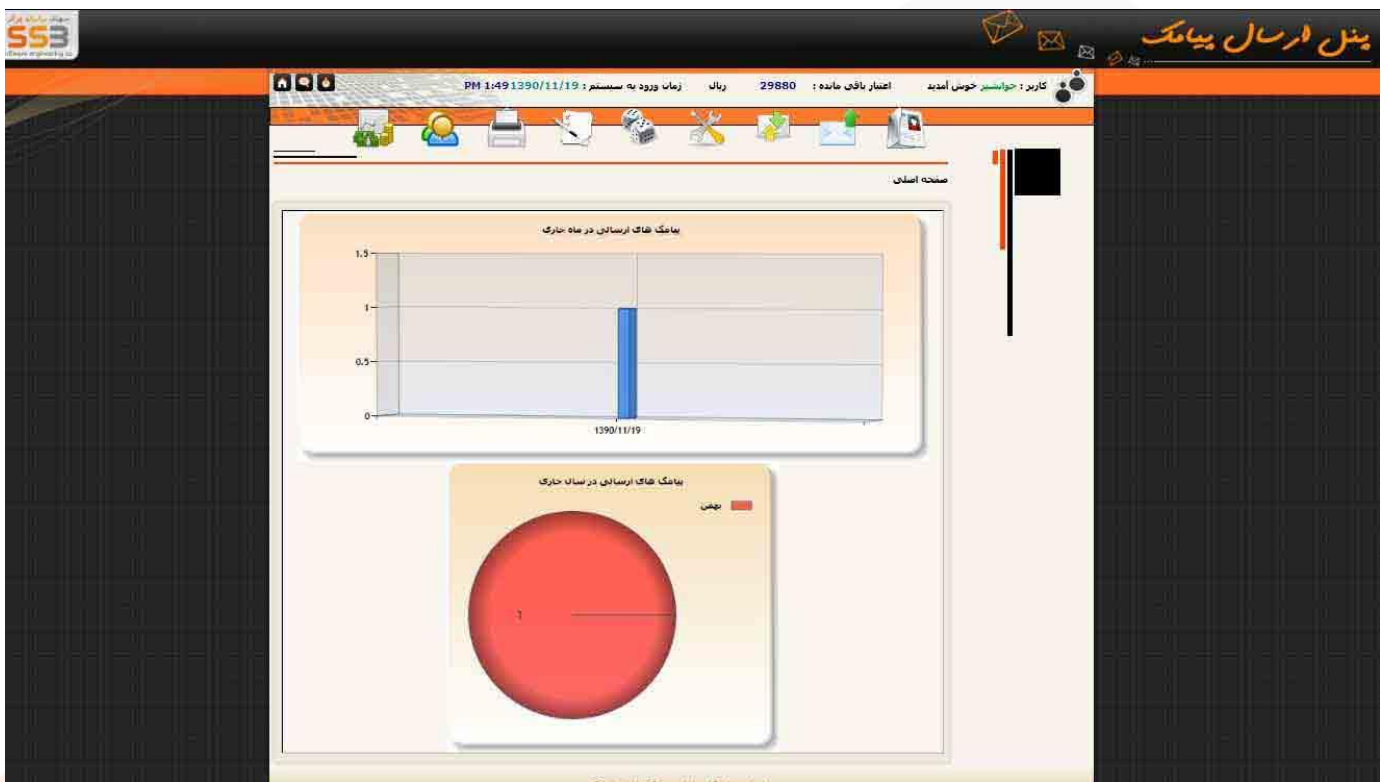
SS3

پنل ارسال پیامک

کاربر : جوانشیر خوش آمدید اعتبار باقی مانده : 29880 ریال زمان ورود به سیستم : 1390/11/19 PM 1:49

صفحه اصلی

پیامک های ارسالی در ماه جاری

1.5
1
0.5
0
1390/11/19

پیامک های ارسالی در سال جاری

بهمن

1